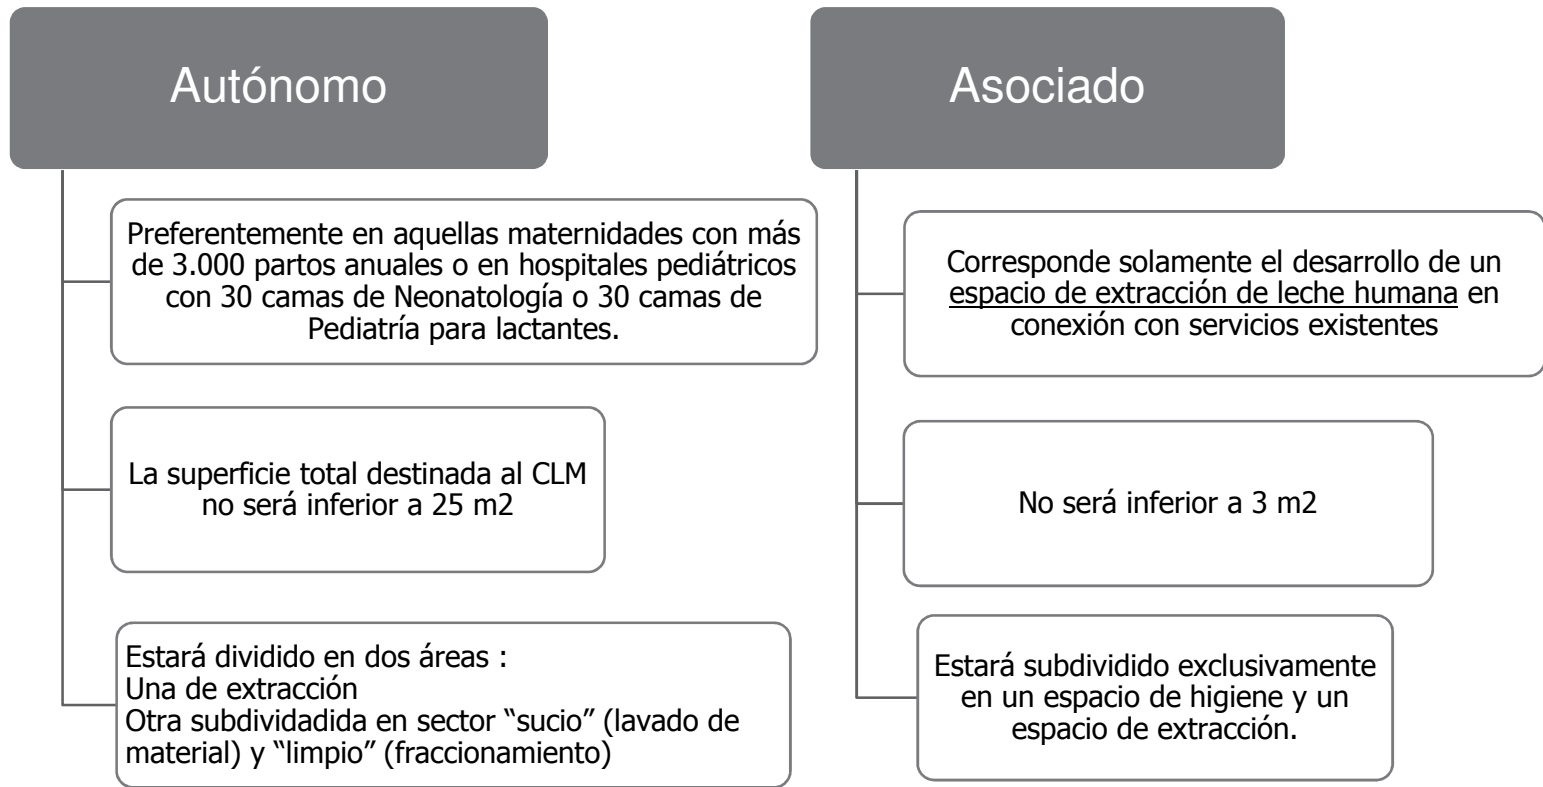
Autónomo

Preferentemente en aquellas maternidades con más de 3.000 partos anuales o en hospitales pediátricos con 30 camas de Neonatología o 30 camas de Pediatría para lactantes.

La superficie total destinada al CLM no será inferior a 25 m2

Estará dividido en dos áreas :
Una de extracción
Otra subdividadida en sector “sucio” (lavado de material) y “limpio” (fraccionamiento)

Asociado

Corresponde solamente el desarrollo de un espacio de extracción de leche humana en conexión con servicios existentes

No será inferior a 3 m2

Estará subdividido exclusivamente en un espacio de higiene y un espacio de extracción.